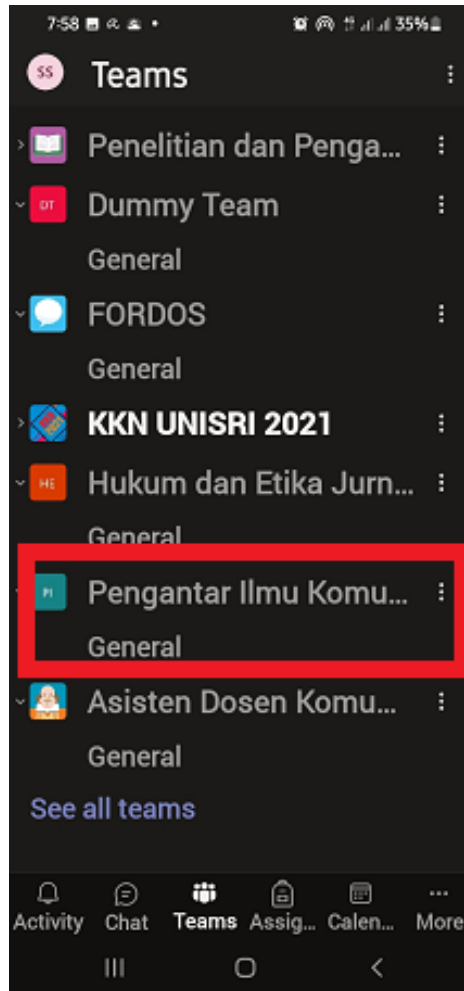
7:58 35%

SS Teams

Penelitian dan Penga...

DT Dummy Team

General

FORDOS

General

KKN UNISRI 2021

HE Hukum dan Etika Jurn...

General

PI Pengantar Ilmu Komu...

General

Asisten Dosen Komu...

General

See all teams

Activity Chat Teams Assig... Calen... More